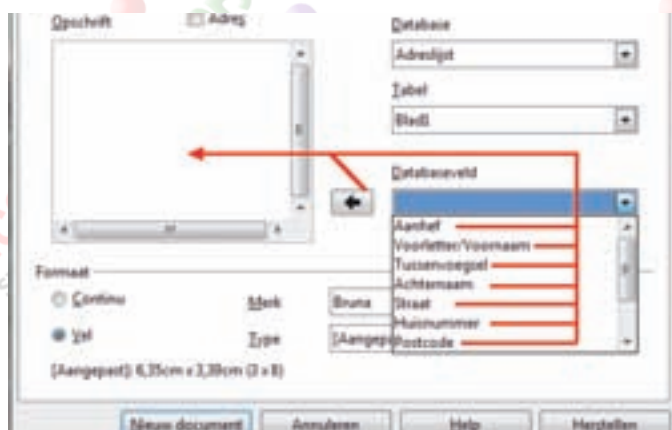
Opschrift
Adres
Database
Adreslijst
Tabel
Blad1
Databaseveld
Aanhef
Voorletter/Voornaam
Tussenvoegsel
Achternaam
Straat
Huisnummer
Postcode
Formaat
Continu
Vel
Merk
Bruna
Type
[Aangepa
[Aangepast]: 6,35cm x 3,39cm (3 x 8)
Nieuw document
Annuleren
Help
Herstellen